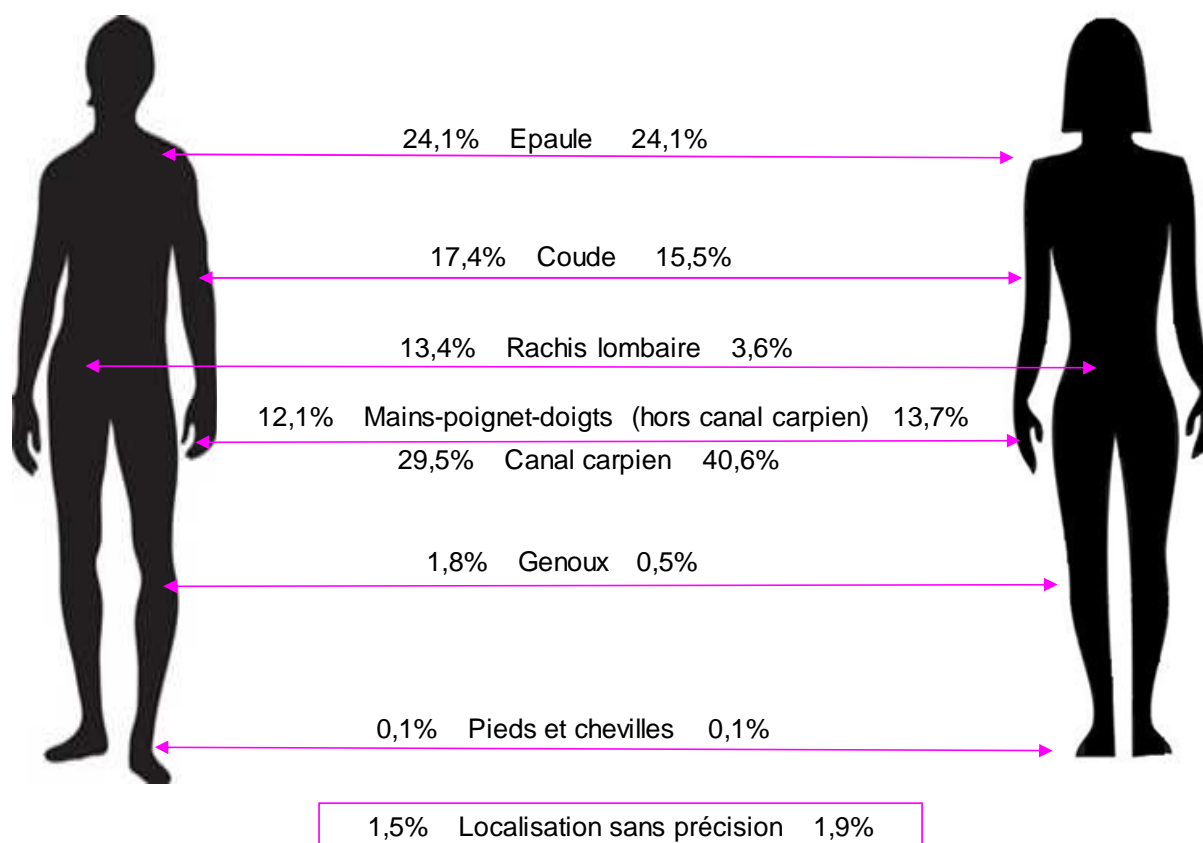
24,1% Epaule 24,1%

17,4% Coude 15,5%

13,4% Rachis lombaire 3,6%

12,1% Mains-poignet-doigts (hors canal carpien) 13,7%

29,5% Canal carpien 40,6%

1,8% Genoux 0,5%

0,1% Pieds et chevilles 0,1%

1,5% Localisation sans précision 1,9%